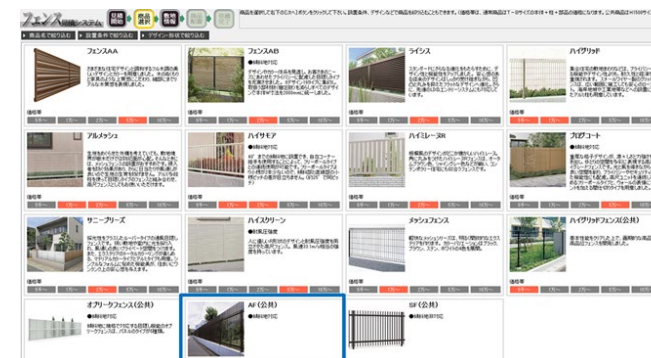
フェンス

フェンスAA

フェンスAB

ライシス

ハイグリッド

アルメッシュ

ハイサモア

ハイミレーヌR

プログコート

サニーブリーズ

ハイスクリーン

メッシュフェンス

ハイグリッドフェンス(公共)

オプリークフェンス(公共)

AF(公共)

SF(公共)